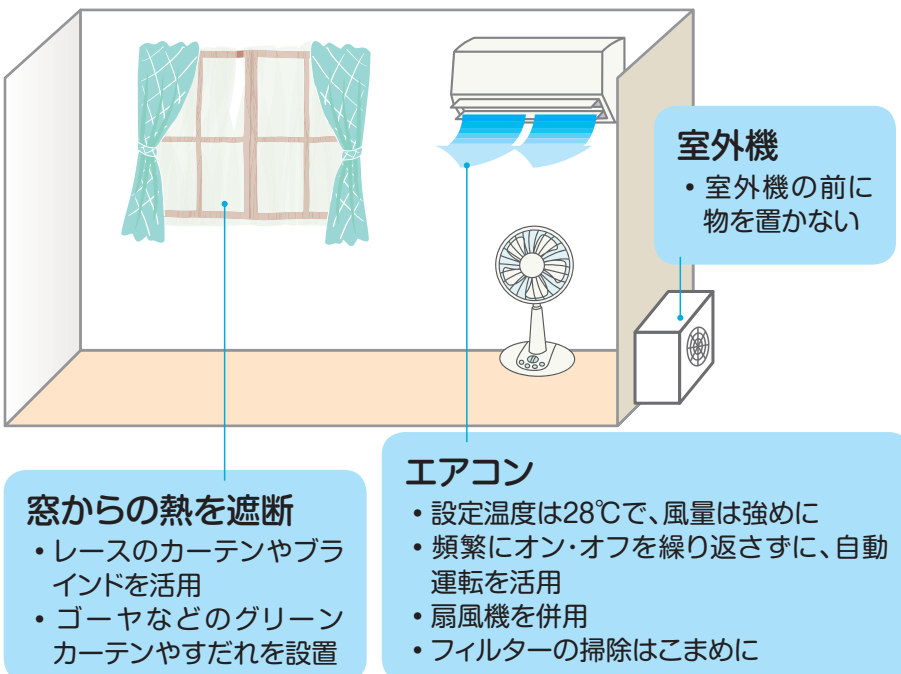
室外機
• 室外機の前に物を置かない

窓からの熱を遮断
• レースのカーテンやブラインドを活用
• ゴーヤなどのグリーンカーテンやすだれを設置

エアコン
• 設定温度は28℃で、風量は強めに
• 頻繁にオン·オフを繰り返さずに、自動運転を活用
• 扇風機を併用
• フィルターの掃除はこまめに